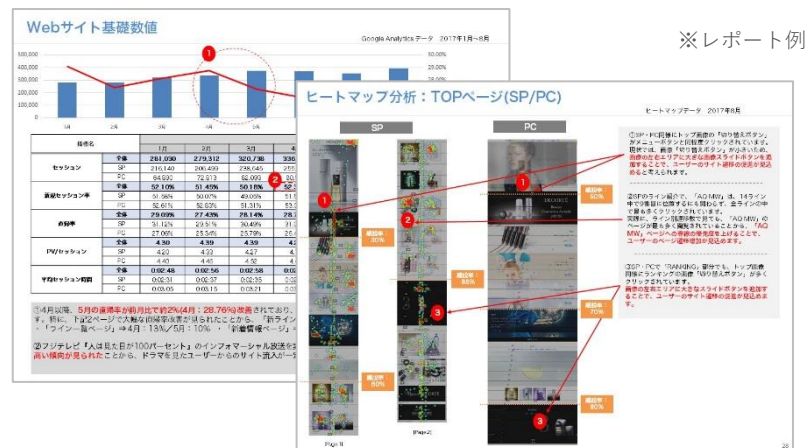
※レポート例

Webサイト基礎数値

Google Analyticsデータ　2017年1月〜8月

500,000
450,000
400,000
350,000
300,000
250,000
200,000
150,000
100,000
50,000
0

50.00%
45.00%
40.00%
35.00%
30.00%
25.00%
20.00%

1月　2月　3月　4月　5月

| 指標名 | | 1月 | 2月 | 3月 | 4月 |
|---|---|---|---|---|---|
| セッション | 全体 | 281,030 | 279,312 | 320,736 | 336 |
| | SP | 216,140 | 206,499 | 238,645 | 255 |
| | PC | 64,890 | 72,813 | 82,091 | 80 |
| 直帰セッション率 | 全体 | 52.10% | 51.45% | 50.18% | 52 |
| | SP | 51.56% | 50.67% | 49.05% | 51 |
| | PC | 52.61% | 52.63% | 51.31% | 53 |
| 直帰率 | 全体 | 29.09% | 27.43% | 28.14% | 28 |
| | SP | 31.12% | 29.51% | 30.49% | 31 |
| | PC | 27.06% | 25.34% | 25.79% | 26 |
| PV/セッション | 全体 | 4.30 | 4.39 | 4.39 | 4 |
| | SP | 4.20 | 4.33 | 4.27 | 4 |
| | PC | 4.40 | 4.46 | 4.52 | 4 |
| 平均セッション時間 | 全体 | 0:02:48 | 0:02:56 | 0:02:58 | 0:0 |
| | SP | 0:02:31 | 0:02:37 | 0:02:35 | 0:0 |
| | PC | 0:03:05 | 0:03:15 | 0:03:21 | 0:0 |

①4月以降、5月の直帰率が前月比で約2%(4月：28.76%)改善されており、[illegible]ます。特に、Top2ページで大幅な回遊率改善が見られたことから、「新ライン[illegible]・「ライン一覧ページ」⇒4月：13%/5月：10%・「新着情報ページ」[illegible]

②フジテレビ「人は見た目が100パーセント」のインフォマーシャル放送を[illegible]高い傾向が見られたことから、ドラマを見たユーザーからのサイト流入が一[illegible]

ヒートマップ分析：TOPページ(SP/PC)

ヒートマップデータ　2017年8月

SP　PC

①SP・PC両方ともトップ画像の「切り替えボタン」がメニューボタンと同程度クリックされています。現状では、画像「切り替えボタン」が小さいため、画像の左右エリアに大きな画像スライドボタンを配置することで、ユーザーのサイト遷移の促進が見込めると考えられます。

②SPのライン紹介で、「AQ MW」は、14ライン中で9番目に位置するにも関わらず、全体の中で最もよくクリックされています。実際に、ライン紹介ページでも、「AQ MW」のページが最も多く閲覧されていることから、「AQ MW」ページへの導線の優先度を上げることで、ユーザーのページ遷移増加が見込めます。

③SP・PCで「RANKING」部分でも、トップ画像同様にランキングの画像「切り替えボタン」が多くクリックされています。画像の左右エリアに大きなスライドボタンを配置することで、ユーザーのサイト遷移の促進が見込めます。

離脱率50%
離脱率40%
離脱率55%
離脱率70%
離脱率60%
離脱率80%

1　2　3

[Page1]　[Page2]

28